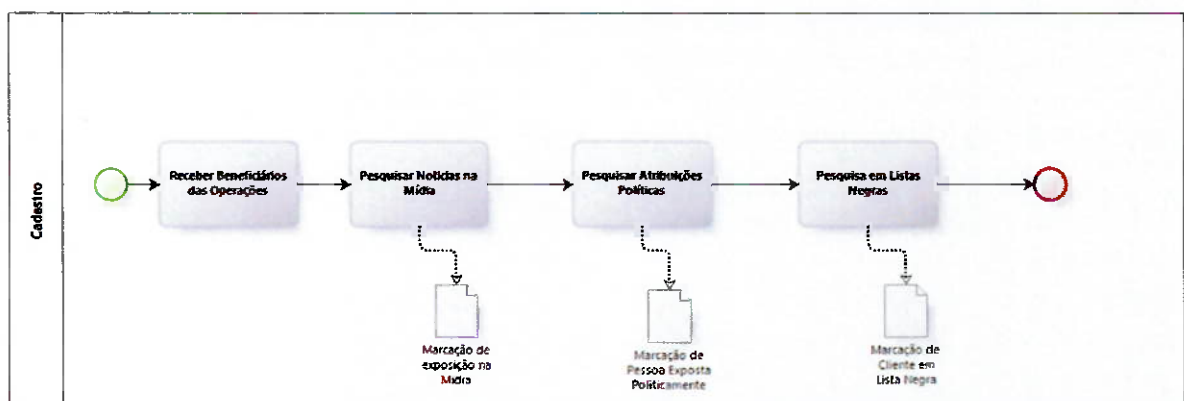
Cadastro

Receber Beneficiários das Operações

Pesquisar Notícias na Mídia

Pesquisar Atribuições Políticas

Pesquisa em Listas Negras

Marcação de exposição na Mídia

Marcação de Pessoa Exposta Politicamente

Marcação de Cliente em Lista Negra